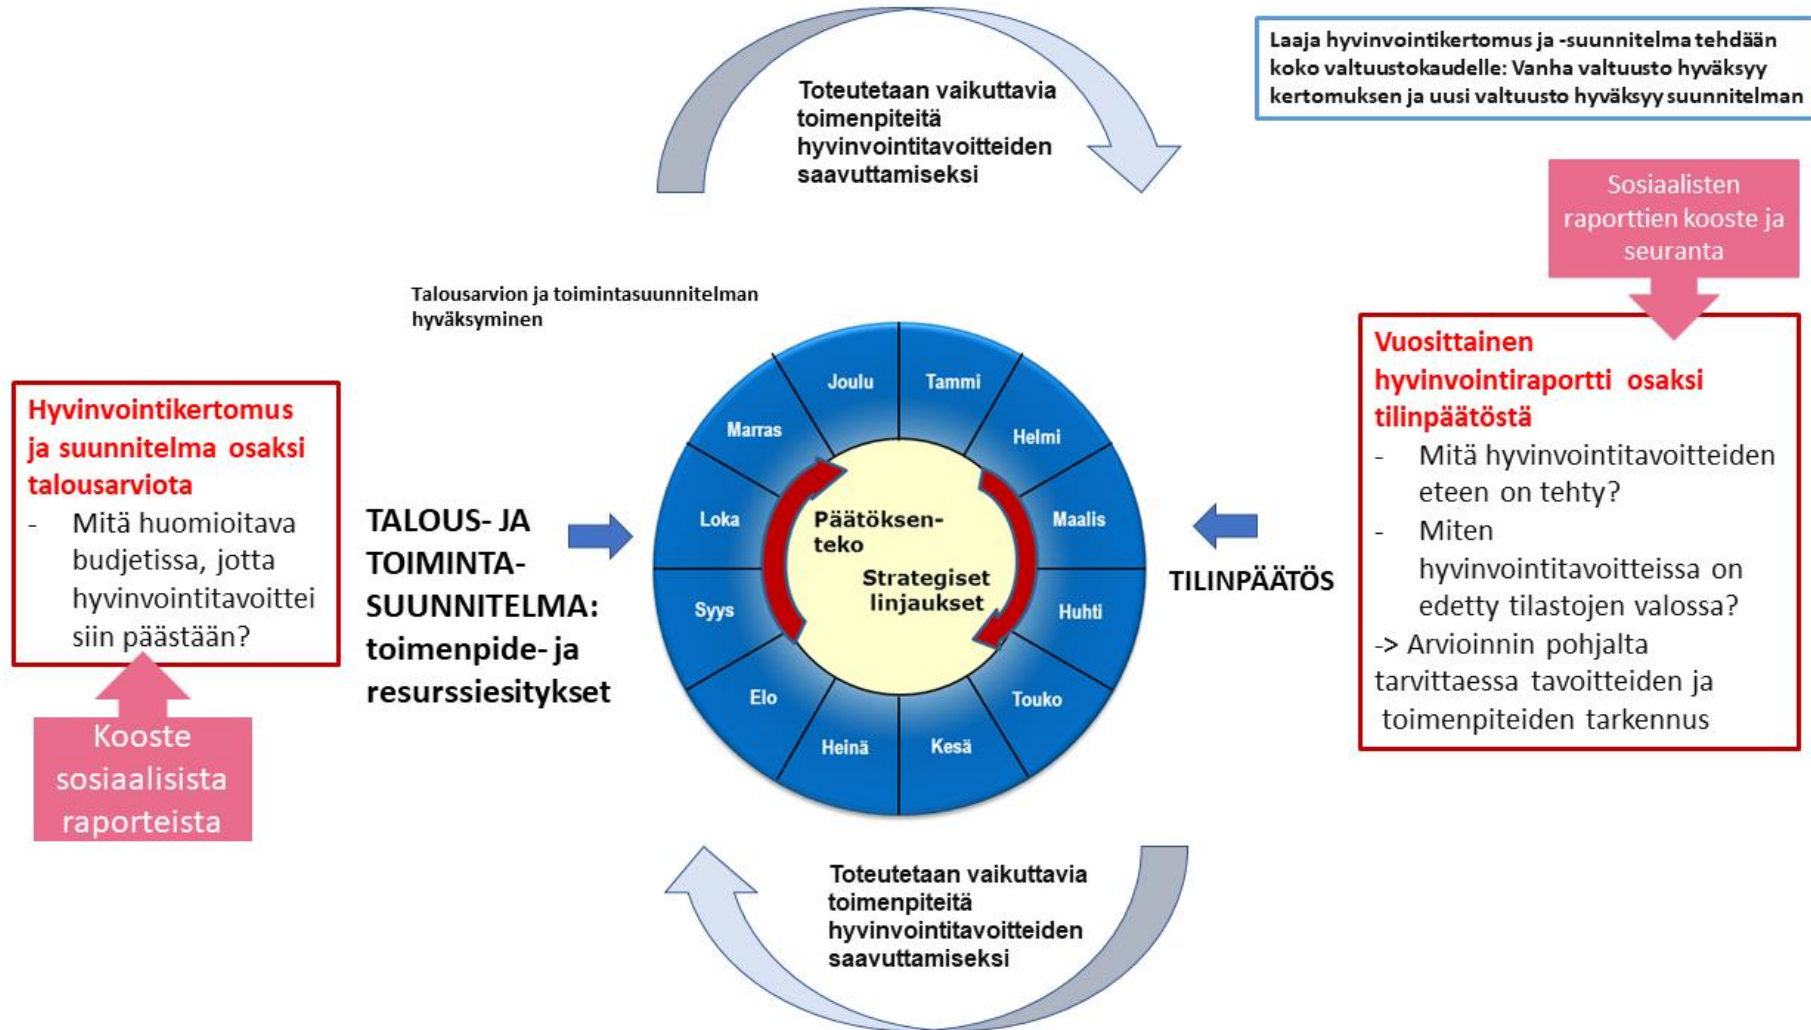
Toteutetaan vaikuttavia toimenpiteitä hyvinvointitavoitteiden saavuttamiseksi

Laaja hyvinvointikertomus ja -suunnitelma tehdään koko valtuustokaudelle: Vanha valtuusto hyväksyy kertomuksen ja uusi valtuusto hyväksyy suunnitelman

Sosiaalisten raporttien kooste ja seuranta

Talousarvion ja toimintasuunnitelman hyväksyminen

Hyvinvointikertomus ja suunnitelma osaksi talousarviota
- Mitä huomioitava budjetissa, jotta hyvinvointitavoitteisiin päästään?

Kooste sosiaalisista raporteista

TALOUS- JA TOIMINTA-SUUNNITELMA: toimenpide- ja resurssiesitykset

Joulu
Tammi
Helmi
Maalis
Huhti
Touko
Kesä
Heinä
Elo
Syys
Loka
Marras

Päätöksenteko
Strategiset linjaukset

TILINPÄÄTÖS

Vuosittainen hyvinvointiraportti osaksi tilinpäätöstä
- Mitä hyvinvointitavoitteiden eteen on tehty?
- Miten hyvinvointitavoitteissa on edetty tilastojen valossa?
-> Arvioinnin pohjalta tarvittaessa tavoitteiden ja toimenpiteiden tarkennus

Toteutetaan vaikuttavia toimenpiteitä hyvinvointitavoitteiden saavuttamiseksi